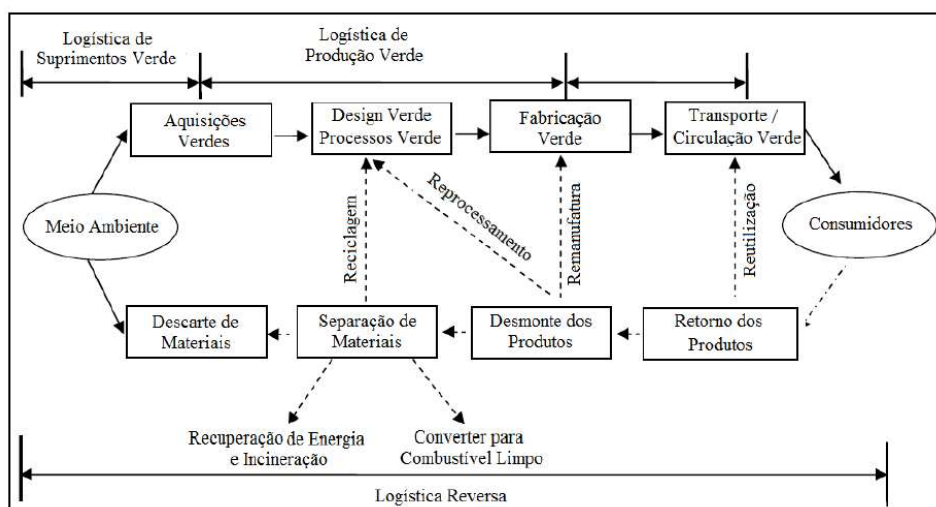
Logística de Suprimentos Verde

Logística de Produção Verde

Aquisições Verdes

Design Verde Processos Verde

Fabricação Verde

Transporte / Circulação Verde

Meio Ambiente

Reprocessamento

Reciclagem

Remanufatura

Reutilização

Consumidores

Descarte de Materiais

Separação de Materiais

Desmonte dos Produtos

Retorno dos Produtos

Recuperação de Energia e Incineração

Converter para Combustível Limpo

Logística Reversa